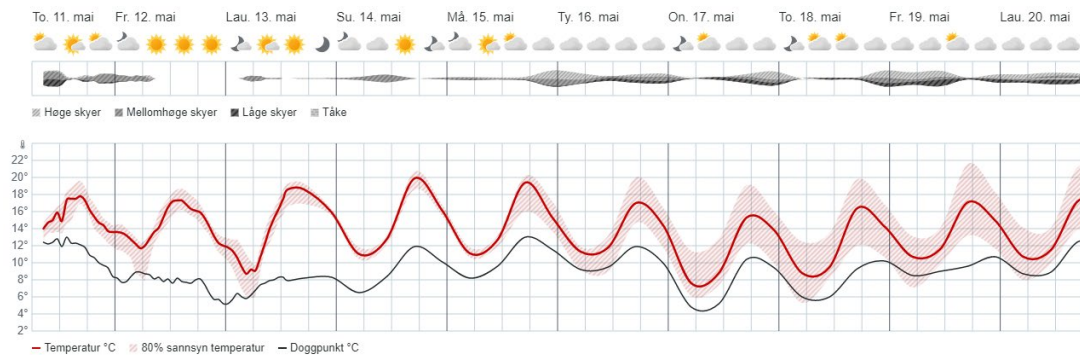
To. 11. mai Fr. 12. mai Lau. 13. mai Su. 14. mai Må. 15. mai Ty. 16. mai On. 17. mai To. 18. mai Fr. 19. mai Lau. 20. mai

Høge skyer Mellomhøge skyer Låge skyer Tåke

22°
20°
18°
16°
14°
12°
10°
8°
6°
4°
2°

Temperatur °C 80% sannsyn temperatur Doggpunkt °C